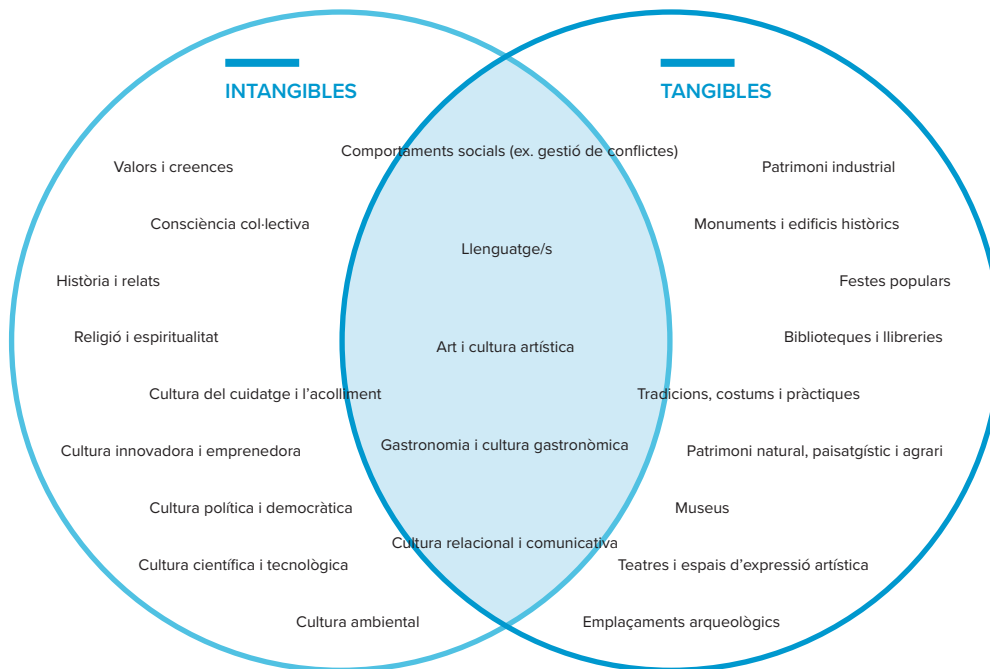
INTANGIBLES

TANGIBLES

Valors i creences

Comportaments socials (ex. gestió de conflictes)

Patrimoni industrial

Consciència col·lectiva

Monuments i edificis històrics

Llenguatge/s

Història i relats

Festes populars

Religió i espiritualitat

Art i cultura artística

Biblioteques i llibreries

Cultura del cuidatge i l'acolliment

Tradicions, costums i pràctiques

Cultura innovadora i emprenedora

Gastronomia i cultura gastronòmica

Patrimoni natural, paisatgístic i agrari

Cultura política i democràtica

Museus

Cultura relacional i comunicativa

Cultura científica i tecnològica

Teatres i espais d'expressió artística

Cultura ambiental

Emplaçaments arqueològics